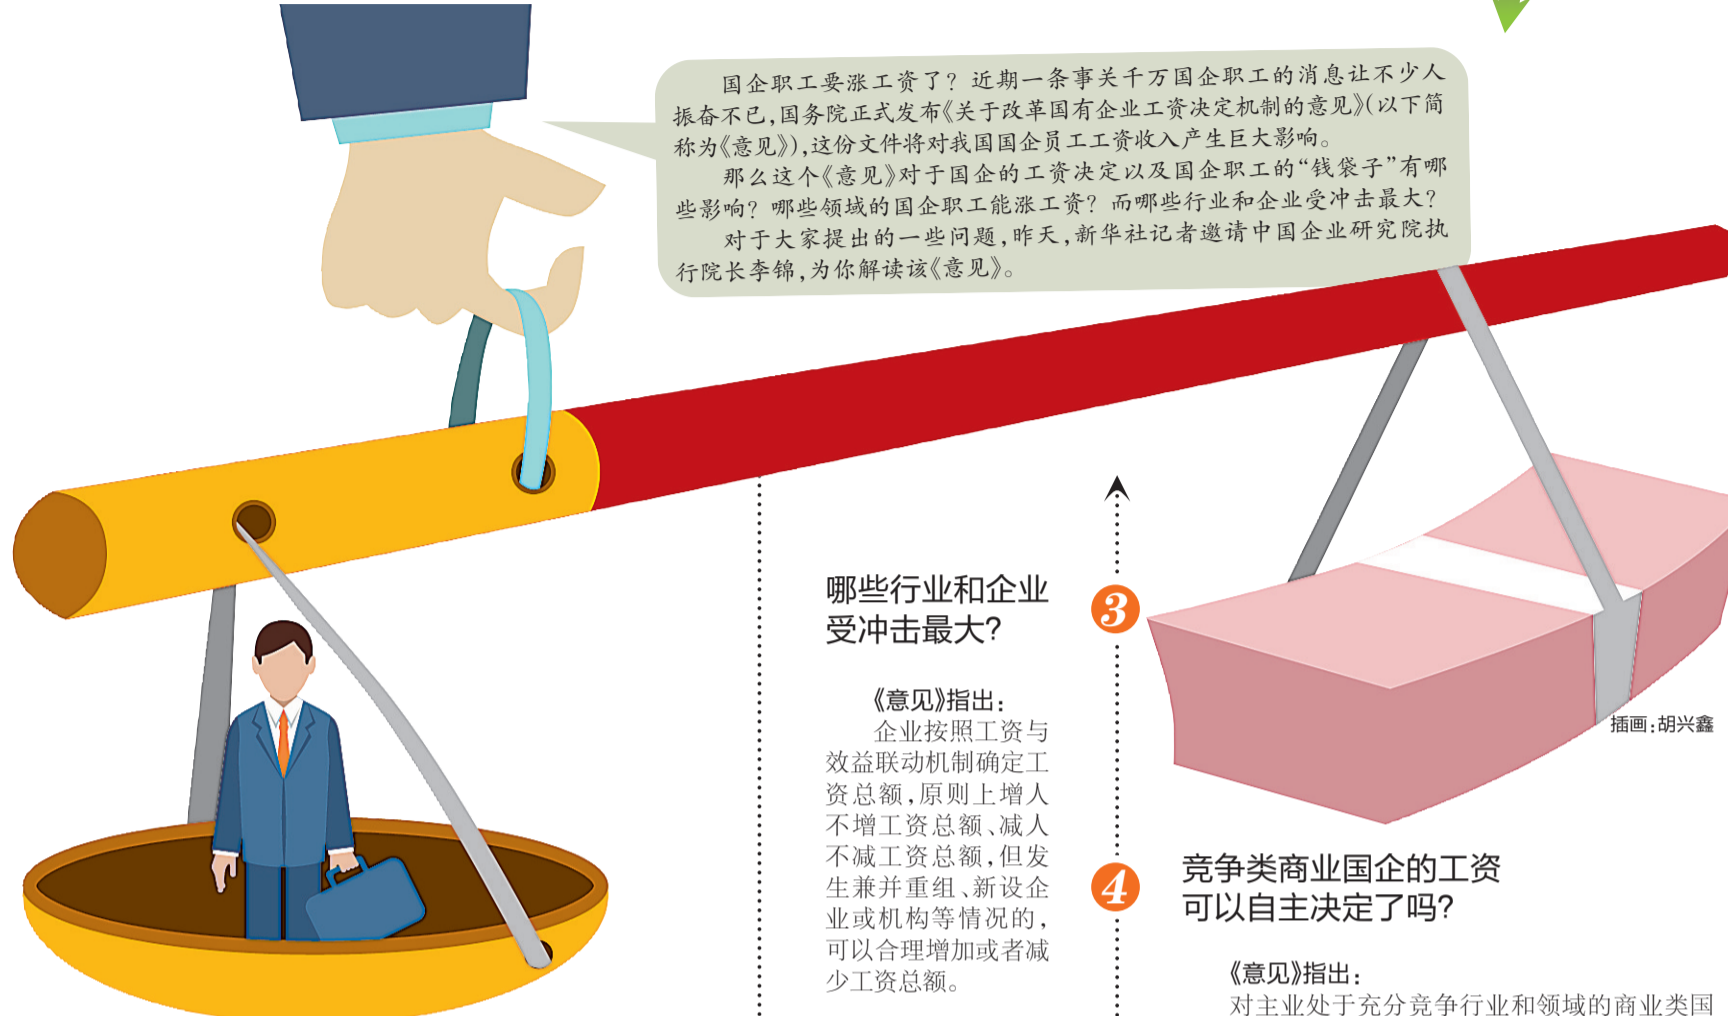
国企职工要涨工资了？近期一条事关千万国企职工的消息让不少人振奋不已，国务院正式发布《关于改革国有企业工资决定机制的意见》（以下简称为《意见》），这份文件将对我国国企员工工资收入产生巨大影响。

那么这个《意见》对于国企的工资决定以及国企职工的“钱袋子”有哪些影响？哪些领域的国企职工能涨工资？而哪些行业和企业受冲击最大？

对于大家提出的一些问题，昨天，新华社记者邀请中国企业研究院执行院长李锦，为你解读该《意见》。

3

哪些行业和企业受冲击最大？

《意见》指出：

企业按照工资与效益联动机制确定工资总额，原则上增人不增工资总额、减人不减工资总额，但发生兼并重组、新设企业或机构等情况的，可以合理增加或者减少工资总额。

插画：胡兴鑫

4

竞争类商业国企的工资可以自主决定了吗？

《意见》指出：

对主业处于充分竞争行业和领域的商业类国